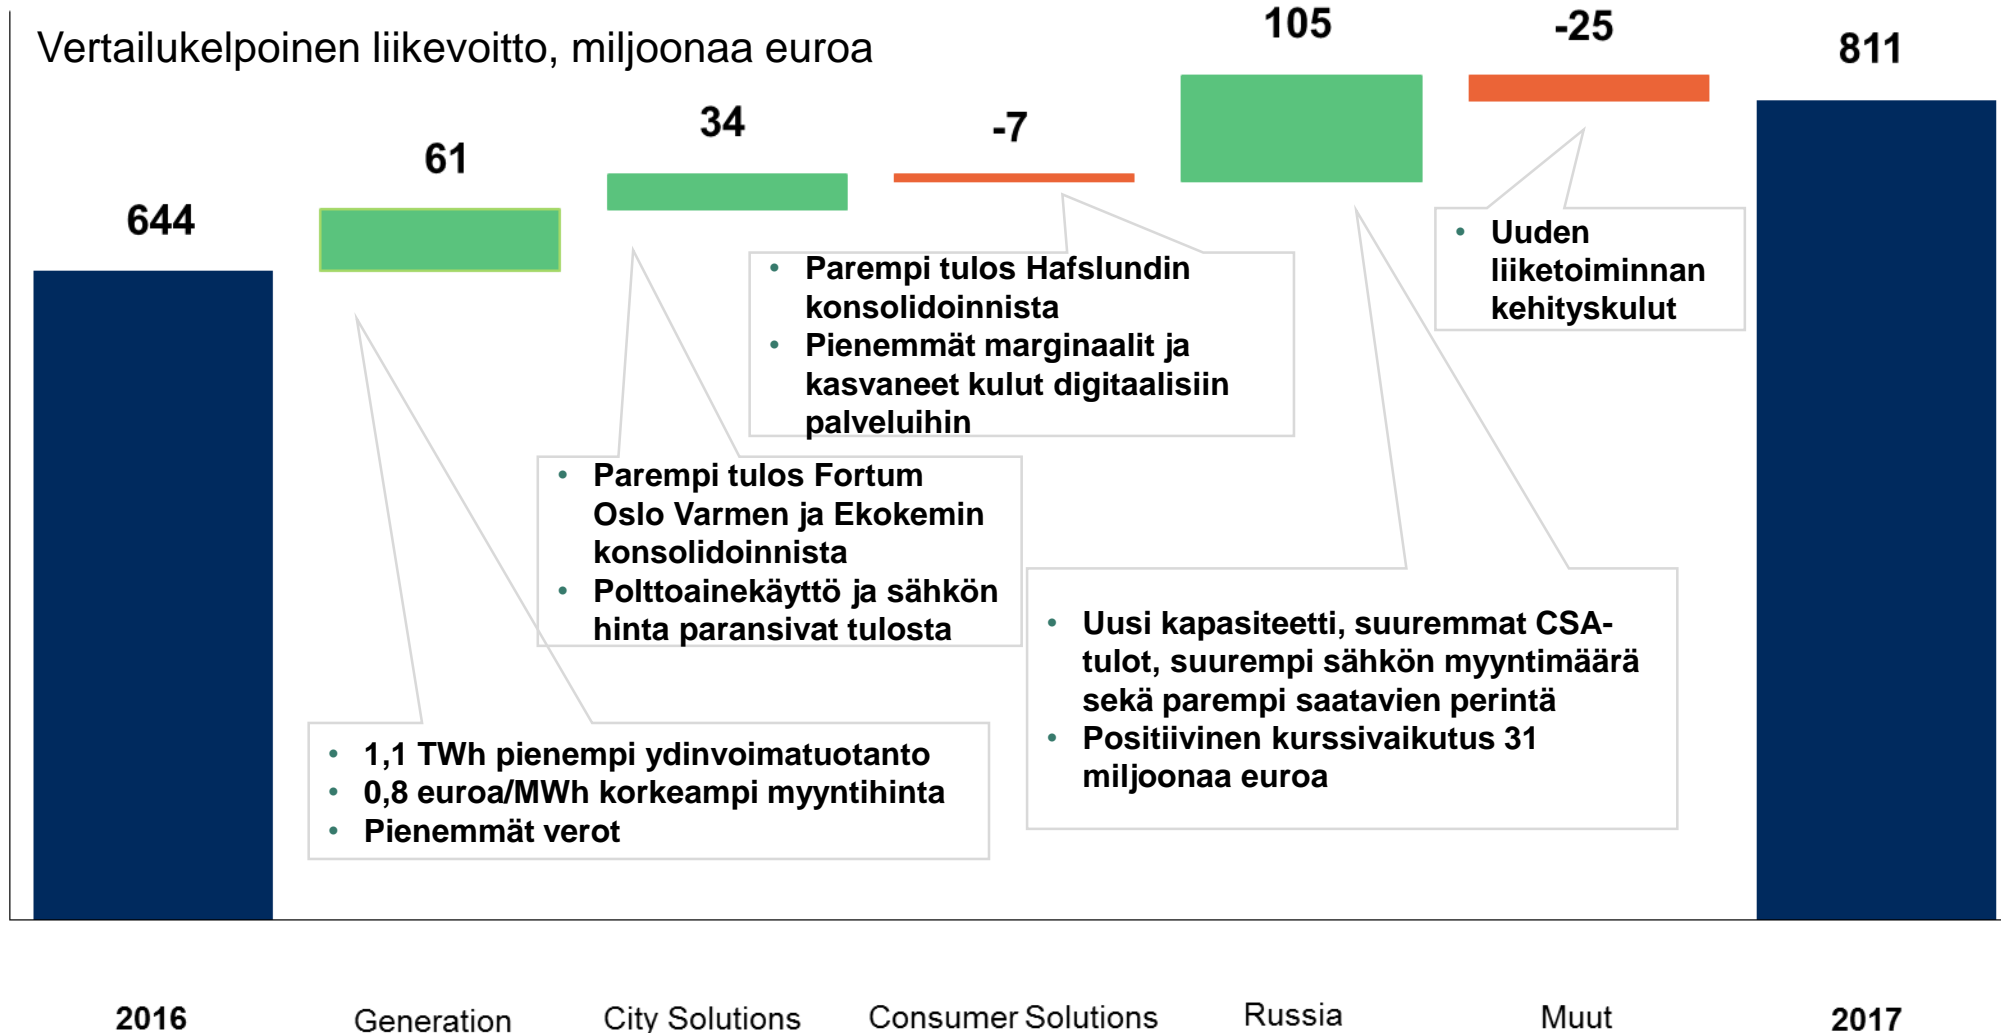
Vertailukelpoinen liikevoitto, miljoonaa euroa

644

61

34

-7

105

-25

811

- Parempi tulos Hafslundin konsolidoinnista
- Pienemmät marginaalit ja kasvaneet kulut digitaalisiin palveluihin

- Uuden liiketoiminnan kehityskulut

- Parempi tulos Fortum Oslo Varmen ja Ekokemin konsolidoinnista
- Polttoainekäyttö ja sähkön hinta paransivat tulosta

- Uusi kapasiteetti, suuremmat CSA-tulot, suurempi sähkön myyntimäärä sekä parempi saatavien perintä
- Positiivinen kurssivaikutus 31 miljoonaa euroa

- 1,1 TWh pienempi ydinvoimatuotanto
- 0,8 euroa/MWh korkeampi myyntihinta
- Pienemmät verot

2016

Generation

City Solutions

Consumer Solutions

Russia

Muut

2017